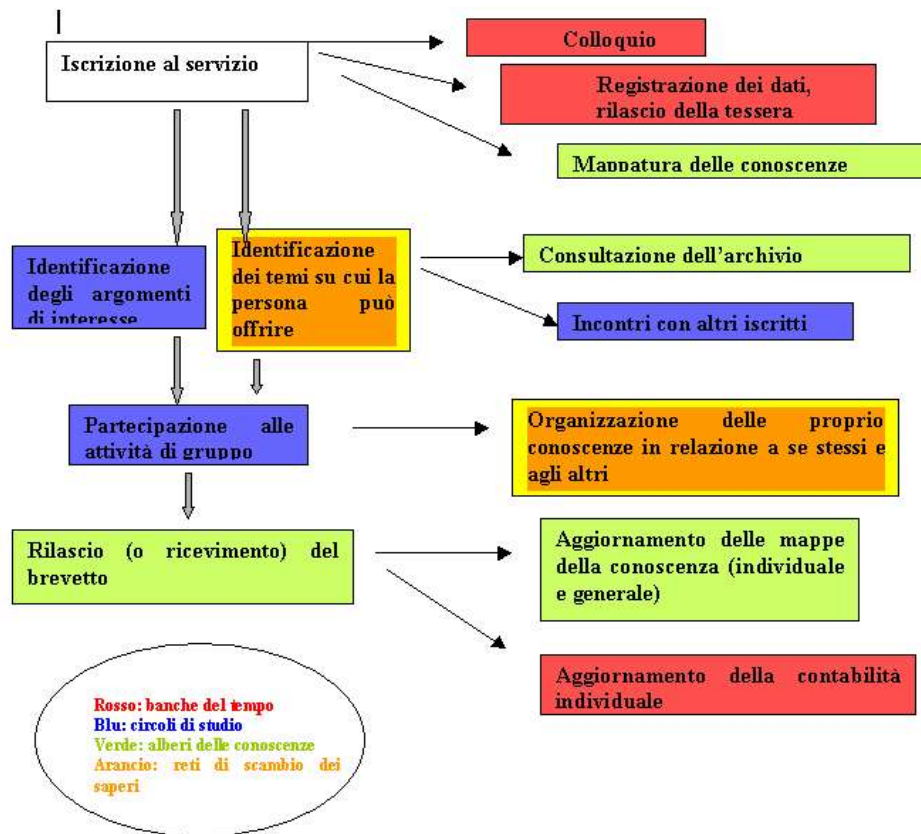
Iscrizione al servizio

Colloquio

Registrazione dei dati, rilascio della tessera

Mappatura delle conoscenze

Identificazione degli argomenti di interesse

Identificazione dei temi su cui la persona può offrire

Consultazione dell'archivio

Incontri con altri iscritti

Partecipazione alle attività di gruppo

Organizzazione delle proprio conoscenze in relazione a se stessi e agli altri

Rilascio (o ricevimento) del brevetto

Aggiornamento delle mappe della conoscenza (individuale e generale)

Aggiornamento della contabilità individuale

Rosso: banche del tempo
Blu: circoli di studio
Verde: alberi delle conoscenze
Arancio: reti di scambio dei saperi